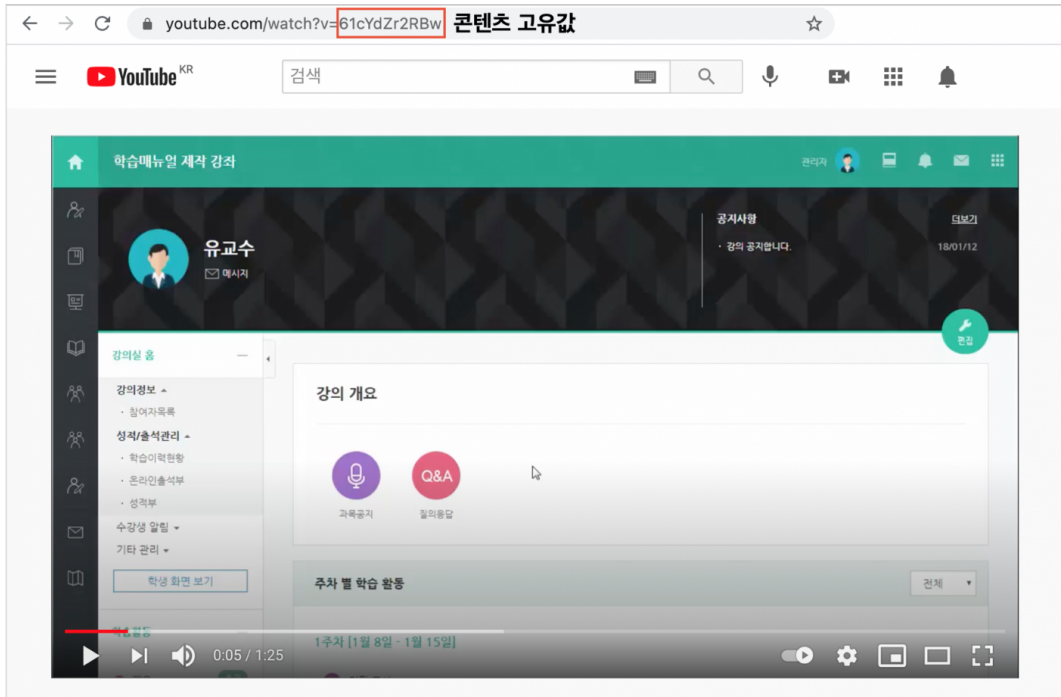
youtube.com/watch?v=61cYdZr2RBw 콘텐츠 고유값

YouTube KR

검색

학습매뉴얼 제작 강좌

관리자

유교수

메시지

공지사항

더보기

· 강의 공지입니다.

18/01/12

편집

강의실 홈

강의정보

· 참여자목록

성적/출석관리

· 학습이력현황

· 온라인출석부

· 성적부

수강생 알림

기타 관리

학생 화면 보기

강의 개요

Q&A

과목공지

질의응답

주차 별 학습 활동

전체

1주차 [1월 8일 - 1월 15일]

0:05 / 1:25